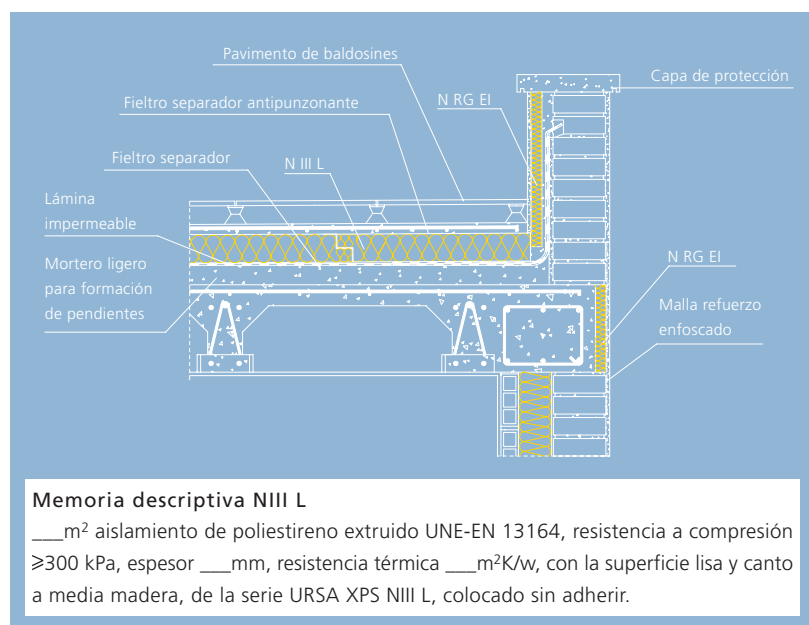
Pavimento de baldosines

Capa de protección

Fieltro separador antipunzonante

N RG EI

Fieltro separador

N III L

Lámina impermeable

Mortero ligero para formación de pendientes

N RG EI

Malla refuerzo enfoscado

Memoria descriptiva NIII L

___m$^2$ aislamiento de poliestireno extruido UNE-EN 13164, resistencia a compresión ⩾300 kPa, espesor ___mm, resistencia térmica ___m$^2$K/w, con la superficie lisa y canto a media madera, de la serie URSA XPS NIII L, colocado sin adherir.